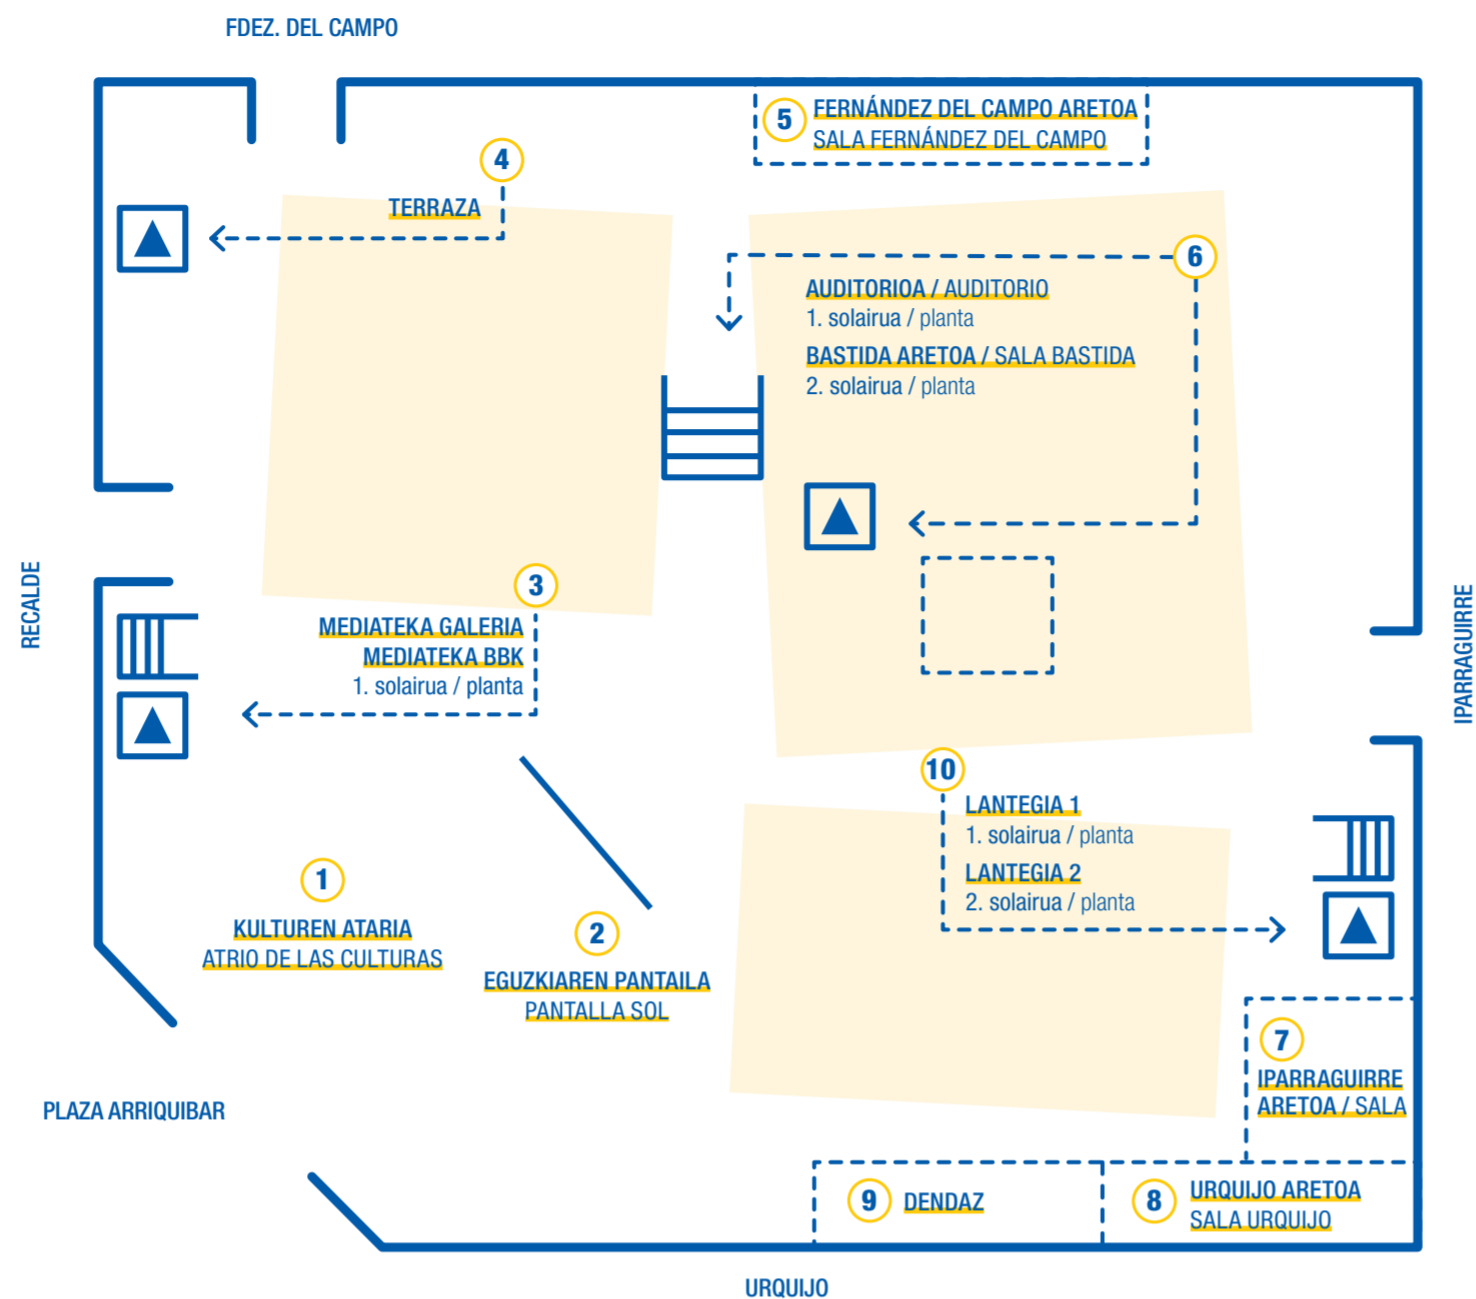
FDEZ. DEL CAMPO

5 FERNÁNDEZ DEL CAMPO ARETOA
SALA FERNÁNDEZ DEL CAMPO

4
TERRAZA

6
AUDITORIOA / AUDITORIO
1. solairua / planta
BASTIDA ARETOA / SALA BASTIDA
2. solairua / planta

RECALDE

3
MEDIATEKA GALERIA
MEDIATEKA BBK
1. solairua / planta

IPARRAGUIRRE

10
LANTEGIA 1
1. solairua / planta
LANTEGIA 2
2. solairua / planta

1
KULTUREN ATARIA
ATRIO DE LAS CULTURAS

2
EGUZKIAREN PANTAILA
PANTALLA SOL

7
IPARRAGUIRRE
ARETOA / SALA

PLAZA ARRIQUIBAR

9 DENDAZ

8 URQUIJO ARETOA
SALA URQUIJO

URQUIJO